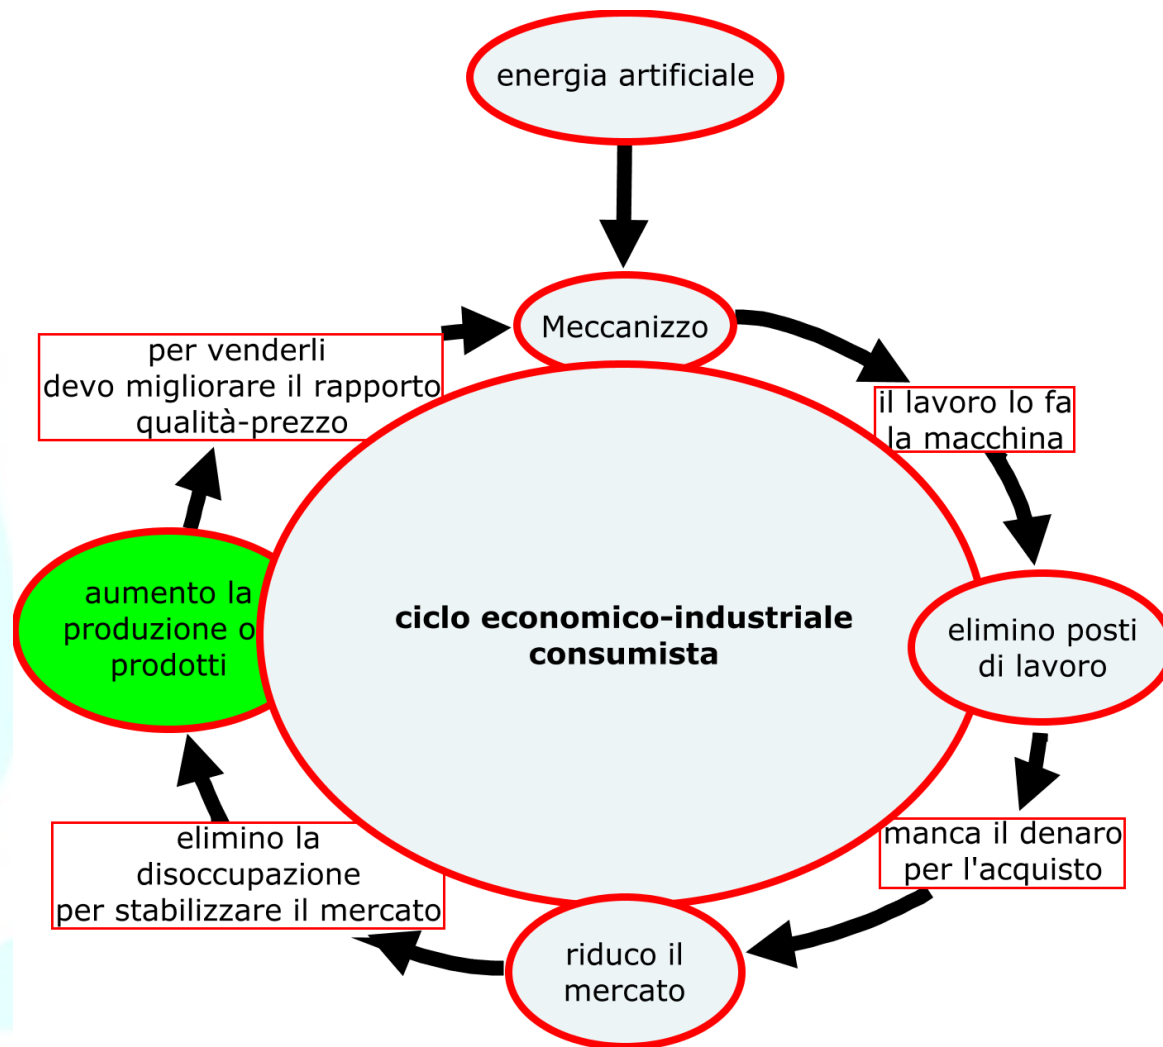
energia artificiale

Meccanizzo

il lavoro lo fa la macchina

elimino posti di lavoro

manca il denaro per l'acquisto

riduco il mercato

elimino la disoccupazione per stabilizzare il mercato

aumento la produzione o prodotti

per venderli devo migliorare il rapporto qualità-prezzo

ciclo economico-industriale consumista